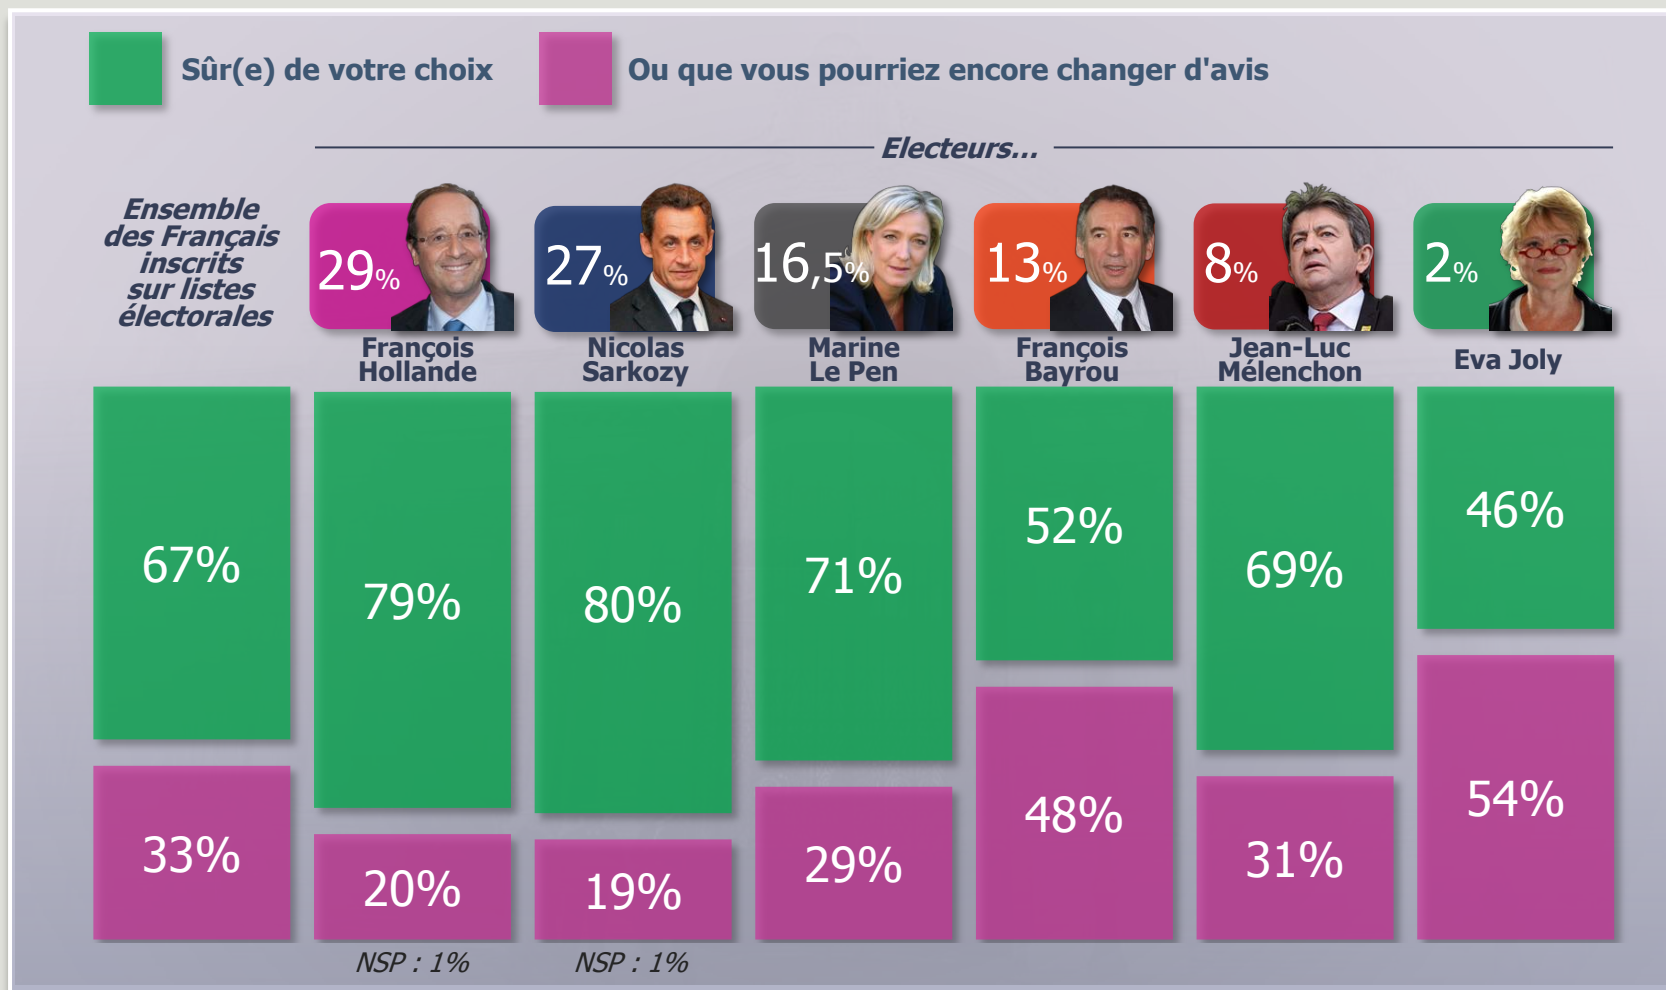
Sûr(e) de votre choix

Ou que vous pourriez encore changer d'avis

Electeurs...

Ensemble des Français inscrits sur listes électorales

29% François Hollande

27% Nicolas Sarkozy

16,5% Marine Le Pen

13% François Bayrou

8% Jean-Luc Mélenchon

2% Eva Joly

| Ensemble des Français inscrits sur listes électorales | François Hollande | Nicolas Sarkozy | Marine Le Pen | François Bayrou | Jean-Luc Mélenchon | Eva Joly |
|---|---|---|---|---|---|---|
| 67% | 79% | 80% | 71% | 52% | 69% | 46% |
| 33% | 20% | 19% | 29% | 48% | 31% | 54% |
| | NSP : 1% | NSP : 1% | | | | |